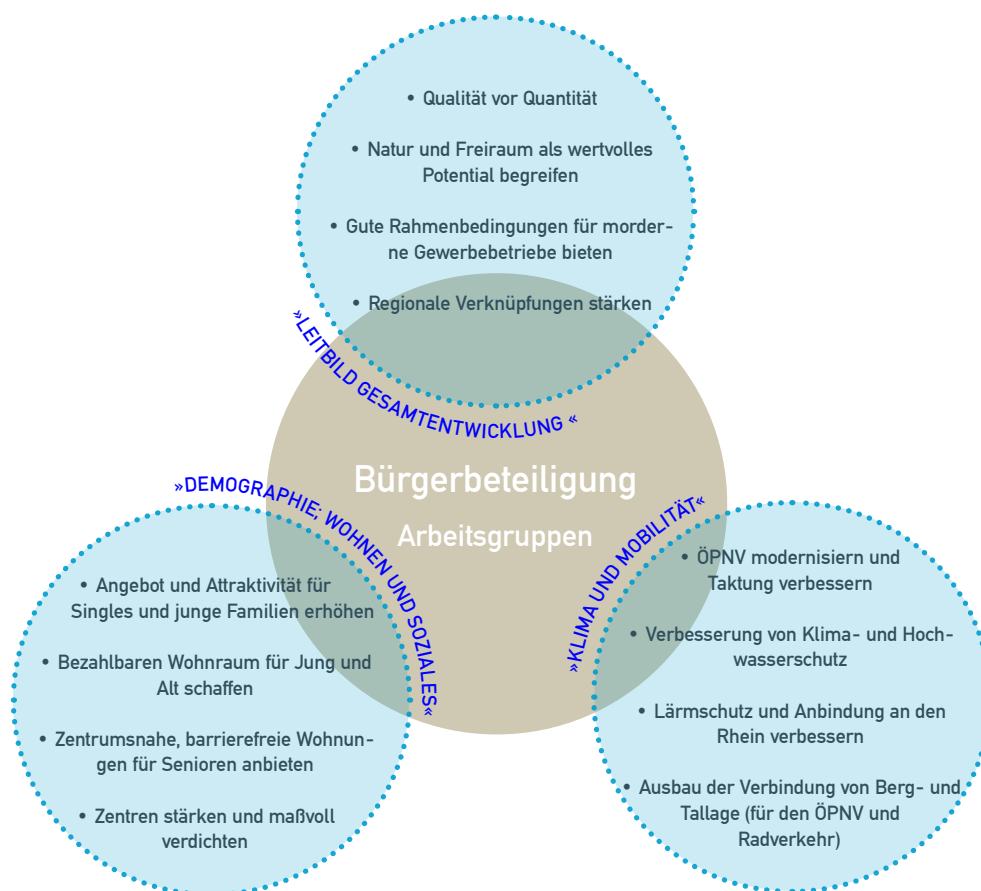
• Qualität vor Quantität

• Natur und Freiraum als wertvolles Potential begreifen

• Gute Rahmenbedingungen für morderne Gewerbebetriebe bieten

• Regionale Verknüpfungen stärken

»LEITBILD GESAMTENTWICKLUNG «

Bürgerbeteiligung

Arbeitsgruppen

»DEMOGRAPHIE, WOHNEN UND SOZIALES«

• Angebot und Attraktivität für Singles und junge Familien erhöhen

• Bezahlbaren Wohnraum für Jung und Alt schaffen

• Zentrumsnahe, barrierefreie Wohnungen für Senioren anbieten

• Zentren stärken und maßvoll verdichten

»KLIMA UND MOBILITÄT«

• ÖPNV modernisiern und Taktung verbessern

• Verbesserung von Klima- und Hochwasserschutz

• Lärmschutz und Anbindung an den Rhein verbessern

• Ausbau der Verbindung von Berg- und Tallage (für den ÖPNV und Radverkehr)